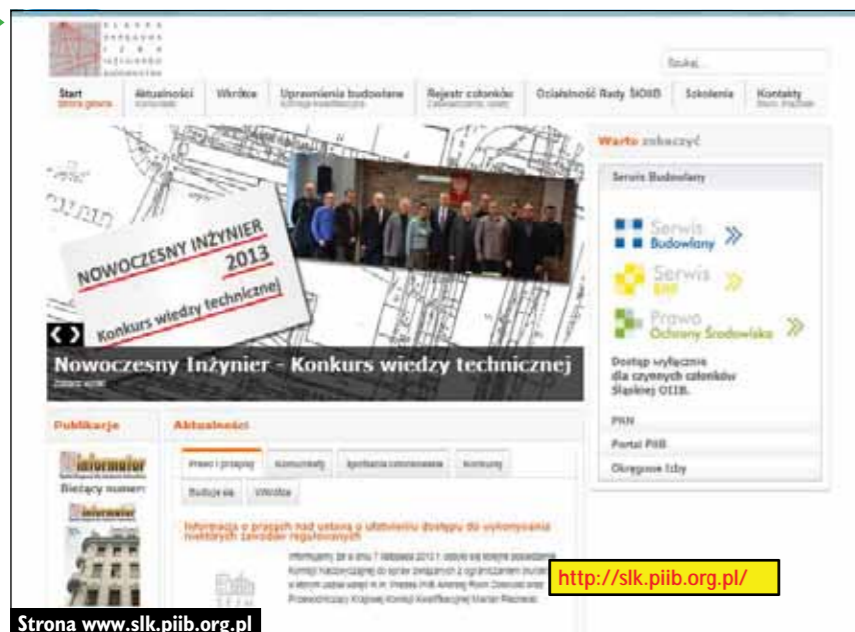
Szukaj...

Start
Strona główna

Aktualności

Wkrótce

Uprawnienia budowlane

Rejestr członków

Działalność Rady ŚlOIIB

Szkolenia

Kontakty

Warto zobaczyć

Serwis Budowlany

Serwis Budowlany

Serwis BHP

Prawo Ochrony Środowiska

Dostęp wyłącznie dla czynnych członków Śląskiej OIIB.

PIIN

Portal PIIB

Okręgowe Izby

NOWOCZESNY INŻYNIER 2013

Konkurs wiedzy technicznej

Nowoczesny Inżynier - Konkurs wiedzy technicznej

Publikacje

Informator

Bieżący numer:

Aktualności

Prawo i przepisy

Komunikaty

Spotkania członkowskie

Konkursy

Budujesz

Wkrótce

Informacja o pracach nad ustawą o ułatwieniu dostępu do wykonywania niektórych zawodów regulowanych

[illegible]

http://slk.piib.org.pl/

Strona www.slk.piib.org.pl